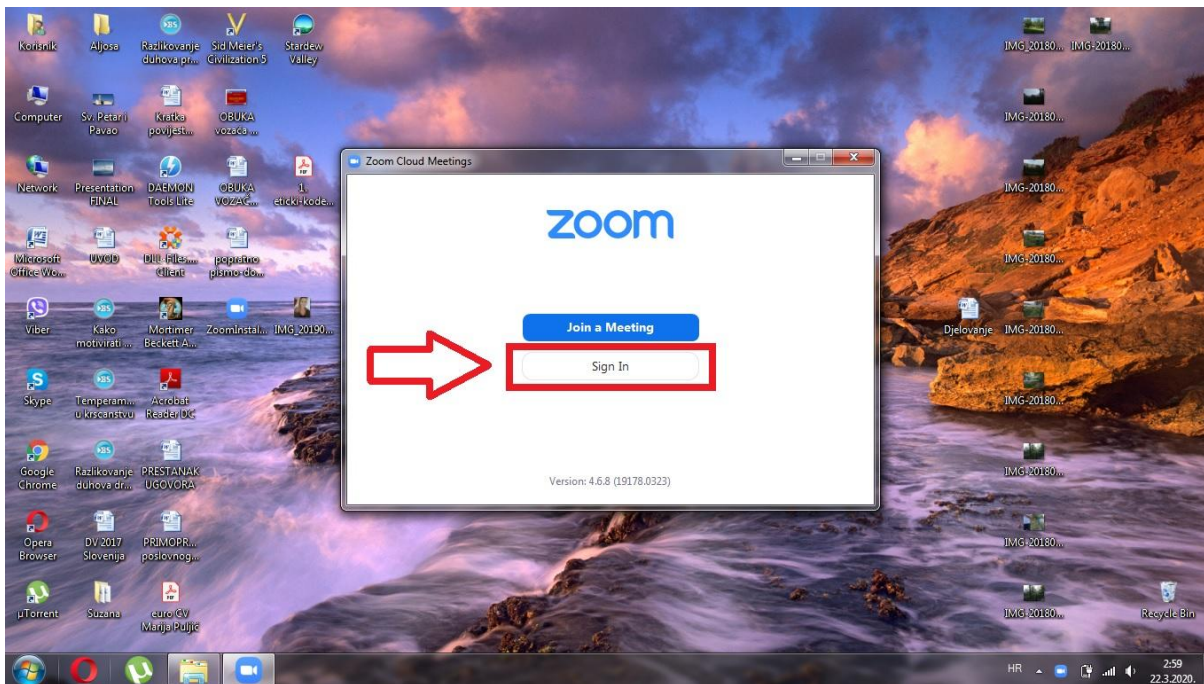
Korisnik
Aljosa
Razlikovanje duhova pr...
Sid Meier's Civilization 5
Stardew Valley
Computer
Sv. Petar i Pavao
Kratka povijest...
OBUKA vozača...
Network
Presentation FINAL
DAEMON Tools Lite
OBUKA VOZAČ...
1. etički-kode...
Microsoft Office Wo...
UVOD
DLL-Files... Client
popratno pismo-do...
Viber
Kako motivirati ...
Mortimer Beckett A...
ZoomInstal...
IMG_20190...
Skype
Temperam... u krscanstvu
Acrobat Reader DC
Google Chrome
Razlikovanje duhova dr...
PRESTANAK UGOVORA
Opera Browser
DV 2017 Slovenija
PRIMOPR... poslovnog...
µTorrent
Suzana
euro CV Marija Puljic
IMG_20180...
IMG-20180...
IMG-20180...
IMG-20180...
IMG-20180...
Djelovanje
IMG-20180...
IMG-20180...
IMG-20180...
IMG-20180...
IMG-20180...
Recycle Bin

Zoom Cloud Meetings

zoom

Join a Meeting

Sign In

Version: 4.6.8 (19178.0323)

HR
2:59
22.3.2020.